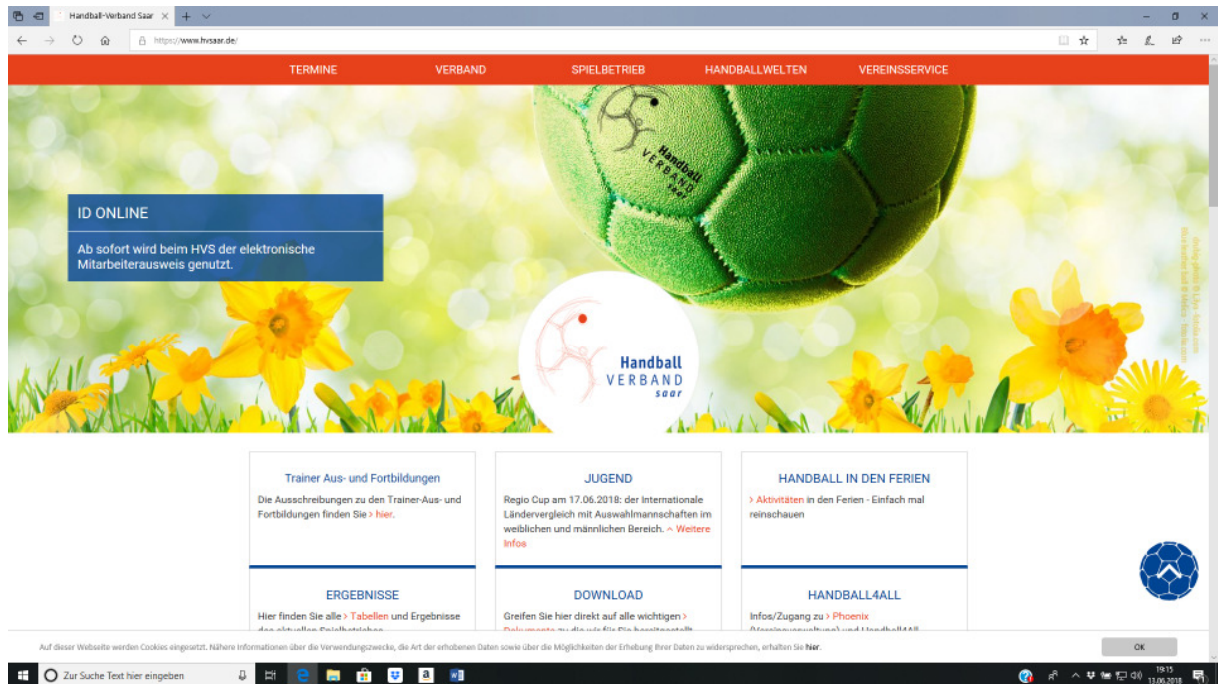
Handball-Verband Saar ×

https://www.hvsaar.de/

TERMINE VERBAND SPIELBETRIEB HANDBALLWELTEN VEREINSSERVICE

Handball VERBAND saar

ID ONLINE

Ab sofort wird beim HVS der elektronische Mitarbeiterausweis genutzt.

Handball VERBAND saar

Trainer Aus- und Fortbildungen

Die Ausschreibungen zu den Trainer-Aus- und Fortbildungen finden Sie > hier.

JUGEND

Regio Cup am 17.06.2018: der Internationale Ländervergleich mit Auswahlmannschaften im weiblichen und männlichen Bereich. ^ Weitere Infos

HANDBALL IN DEN FERIEN

> Aktivitäten in den Ferien - Einfach mal reinschauen

ERGEBNISSE

Hier finden Sie alle > Tabellen und Ergebnisse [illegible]

DOWNLOAD

Greifen Sie hier direkt auf alle wichtigen > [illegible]

HANDBALL4ALL

Infos/Zugang zu > Phoenix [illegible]

Auf dieser Webseite werden Cookies eingesetzt. Nähere Informationen über die Verwendungszwecke, die Art der erhobenen Daten sowie über die Möglichkeiten der Erhebung Ihrer Daten zu widersprechen, erhalten Sie hier.

OK

Zur Suche Text hier eingeben

19:15
13.06.2018